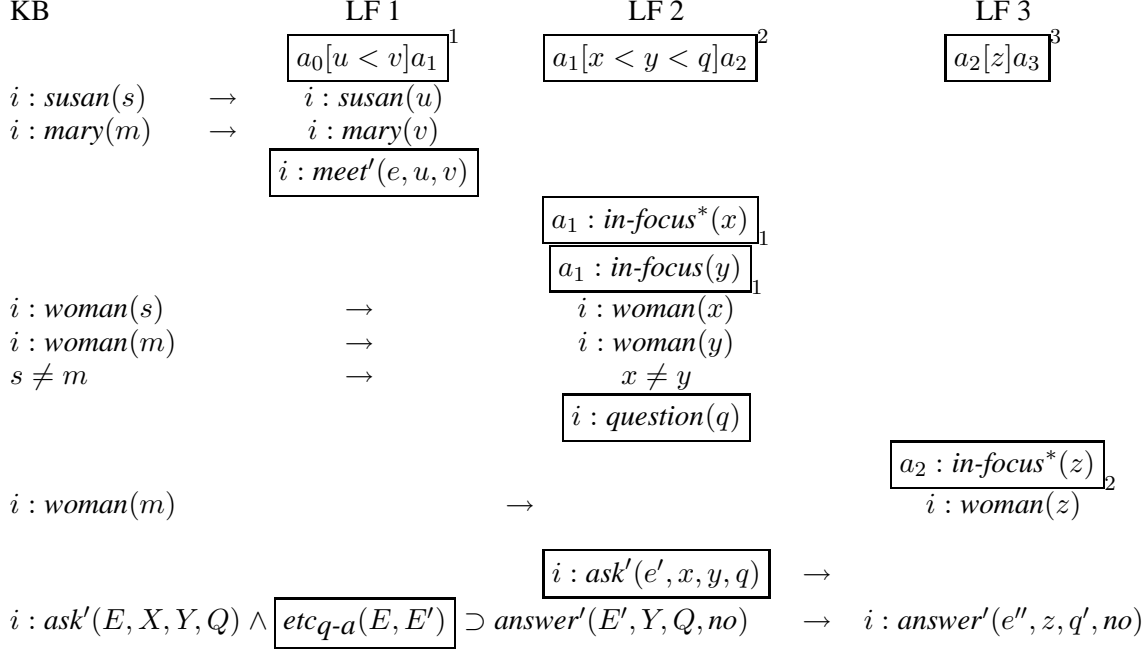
| KB | | LF 1 | LF 2 | LF 3 |
|---|---|---|---|---|
| | | $\boxed{a_0[u < v]a_1}^1$ | $\boxed{a_1[x < y < q]a_2}^2$ | $\boxed{a_2[z]a_3}^3$ |
| $i : \textit{susan}(s)$ | $\rightarrow$ | $i : \textit{susan}(u)$ | | |
| $i : \textit{mary}(m)$ | $\rightarrow$ | $i : \textit{mary}(v)$ | | |
| | | $\boxed{i : \textit{meet}'(e, u, v)}$ | | |
| | | | $\boxed{a_1 : \textit{in-focus}^*(x)}_1$ | |
| | | | $\boxed{a_1 : \textit{in-focus}(y)}_1$ | |
| $i : \textit{woman}(s)$ | $\rightarrow$ | | $i : \textit{woman}(x)$ | |
| $i : \textit{woman}(m)$ | $\rightarrow$ | | $i : \textit{woman}(y)$ | |
| $s \neq m$ | $\rightarrow$ | | $x \neq y$ | |
| | | | $\boxed{i : \textit{question}(q)}$ | |
| | | | | $\boxed{a_2 : \textit{in-focus}^*(z)}_2$ |
| $i : \textit{woman}(m)$ | | | $\rightarrow$ | $i : \textit{woman}(z)$ |

$\boxed{i : \textit{ask}'(e', x, y, q)}$ $\rightarrow$

$i : \textit{ask}'(E, X, Y, Q) \wedge \boxed{\textit{etc}_{q\text{-}a}(E, E')} \supset \textit{answer}'(E', Y, Q, \textit{no})$ $\rightarrow$ $i : \textit{answer}'(e'', z, q', \textit{no})$